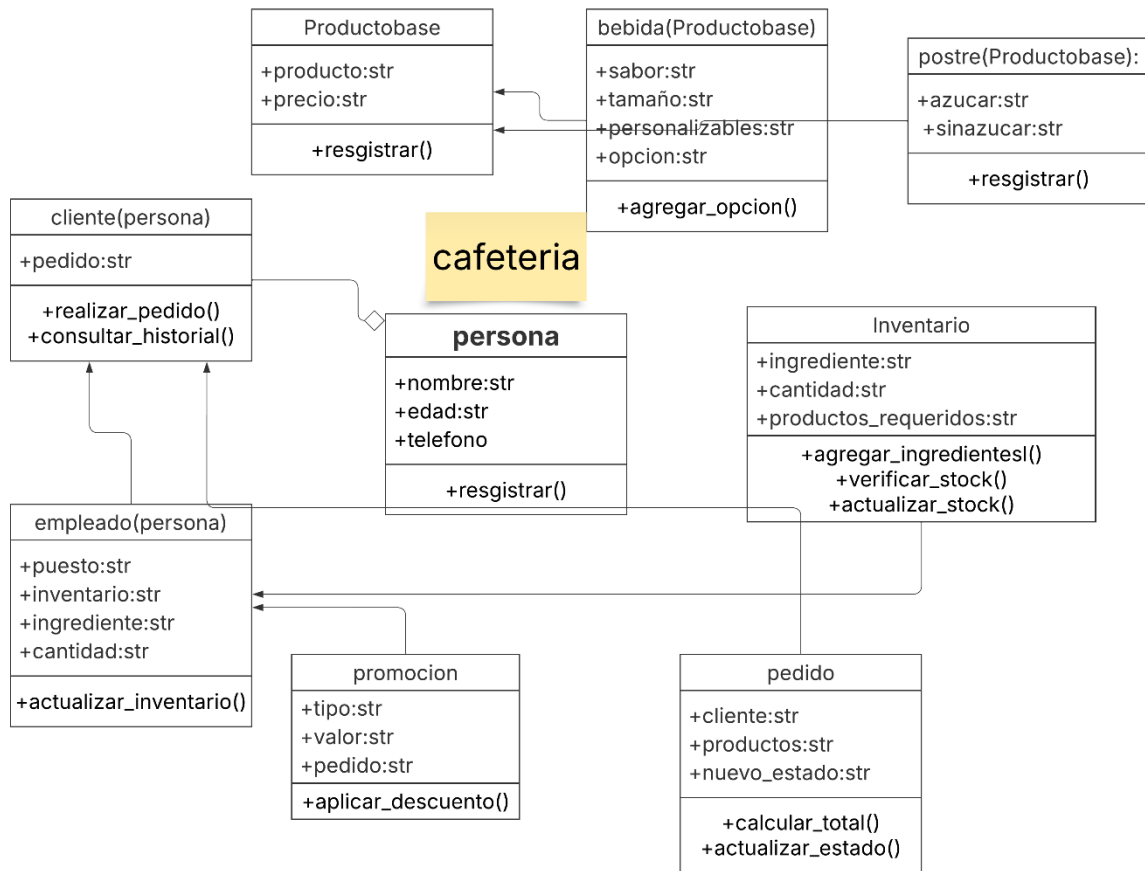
Productobase
+producto:str
+precio:str
+resgistrar()

bebida(Productobase)
+sabor:str
+tamaño:str
+personalizables:str
+opcion:str
+agregar_opcion()

postre(Productobase):
+azucar:str
+sinazucar:str
+resgistrar()

cliente(persona)
+pedido:str
+realizar_pedido()
+consultar_historial()

cafeteria

persona
+nombre:str
+edad:str
+telefono
+resgistrar()

Inventario
+ingrediente:str
+cantidad:str
+productos_requeridos:str
+agregar_ingredientesl()
+verificar_stock()
+actualizar_stock()

empleado(persona)
+puesto:str
+inventario:str
+ingrediente:str
+cantidad:str
+actualizar_inventario()

promocion
+tipo:str
+valor:str
+pedido:str
+aplicar_descuento()

pedido
+cliente:str
+productos:str
+nuevo_estado:str
+calcular_total()
+actualizar_estado()